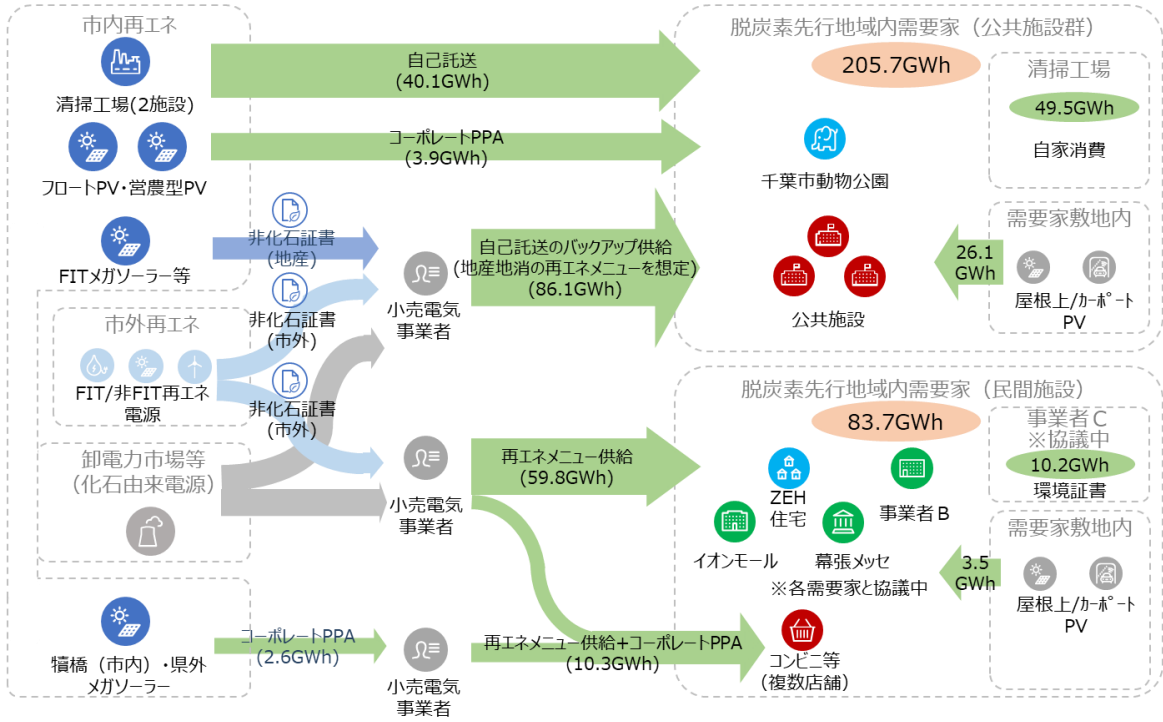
市内再エネ

清掃工場(2施設)

フロートPV・営農型PV

FITメガソーラー等

市外再エネ

FIT/非FIT再エネ電源

卸電力市場等
（化石由来電源）

稍橋（市内）・県外メガソーラー

自己託送
(40.1GWh)

コーポレートPPA
(3.9GWh)

非化石証書
（地産）

非化石証書
（市外）

非化石証書
（市外）

小売電気事業者

自己託送のバックアップ供給
（地産地消の再エネメニューを想定）
(86.1GWh)

小売電気事業者

再エネメニュー供給
(59.8GWh)

コーポレートPPA
(2.6GWh)

小売電気事業者

再エネメニュー供給+コーポレートPPA
(10.3GWh)

脱炭素先行地域内需要家（公共施設群）

205.7GWh

千葉市動物公園

公共施設

清掃工場

49.5GWh

自家消費

需要家敷地内

26.1 GWh

屋根上/ｶｰﾎﾟｰﾄ PV

脱炭素先行地域内需要家（民間施設）

83.7GWh

ZEH 住宅

事業者Ｂ

イオンモール

幕張メッセ

※各需要家と協議中

コンビニ等
（複数店舗）

事業者Ｃ
※協議中

10.2GWh

環境証書

需要家敷地内

3.5 GWh

屋根上/ｶｰﾎﾟｰﾄ PV